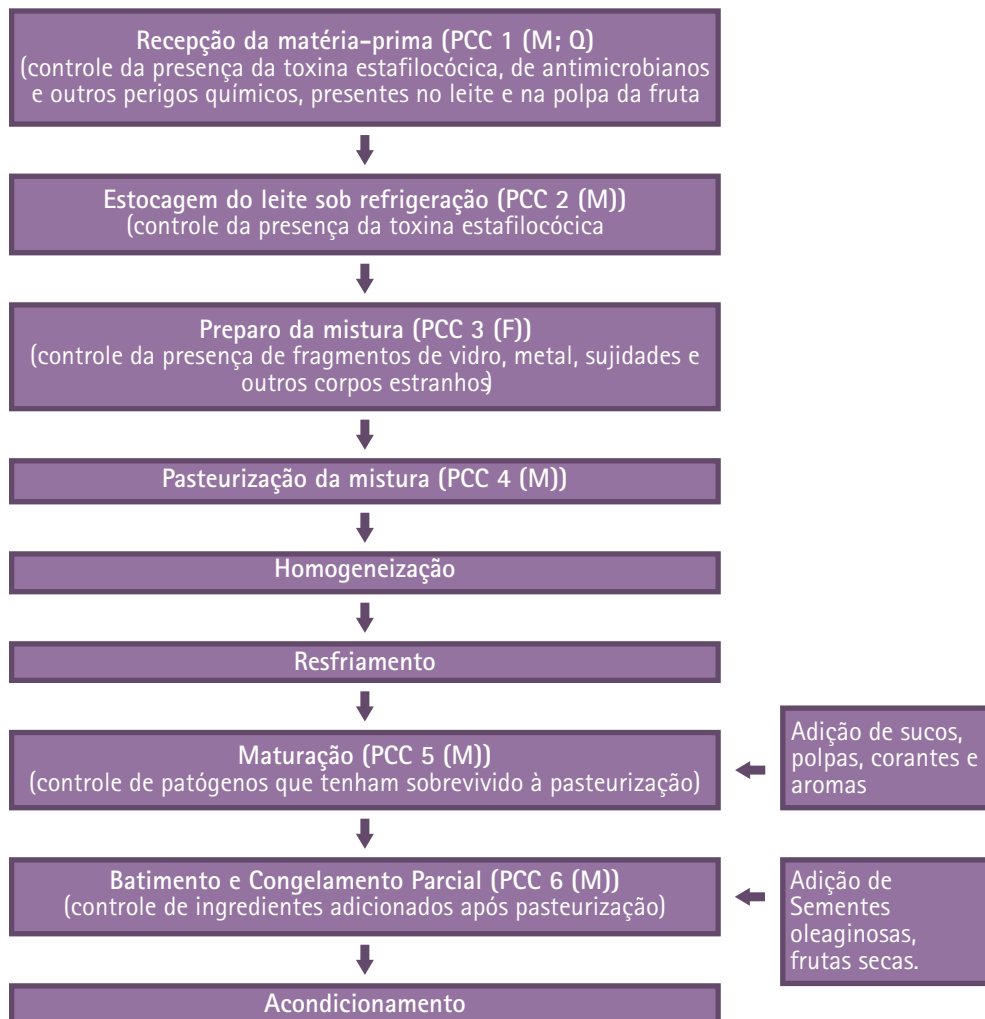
Recepção da matéria-prima (PCC 1 (M; Q)
(controle da presença da toxina estafilocócica, de antimicrobianos e outros perigos químicos, presentes no leite e na polpa da fruta

Estocagem do leite sob refrigeração (PCC 2 (M))
(controle da presença da toxina estafilocócica

Preparo da mistura (PCC 3 (F))
(controle da presença de fragmentos de vidro, metal, sujidades e outros corpos estranhos)

Pasteurização da mistura (PCC 4 (M))

Homogeneização

Resfriamento

Maturação (PCC 5 (M))
(controle de patógenos que tenham sobrevivido à pasteurização)

Adição de sucos, polpas, corantes e aromas

Batimento e Congelamento Parcial (PCC 6 (M))
(controle de ingredientes adicionados após pasteurização)

Adição de Sementes oleaginosas, frutas secas.

Acondicionamento